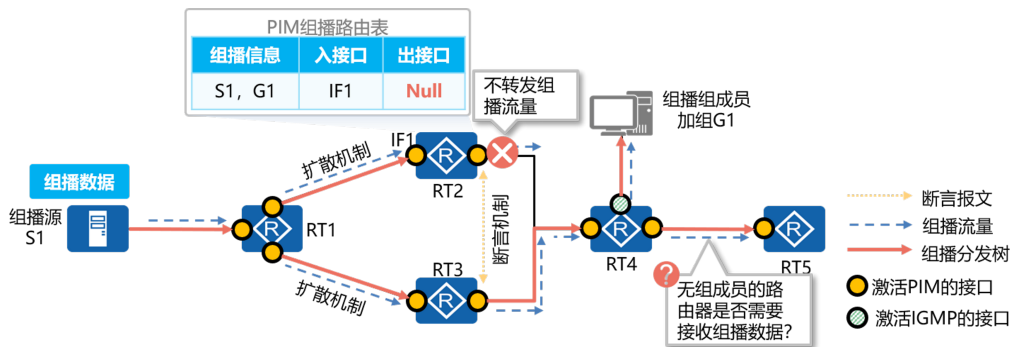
PIM组播路由表

| 组播信息 | 入接口 | 出接口 |
|---|---|---|
| S1，G1 | IF1 | Null |

不转发组播流量

组播组成员加组G1

组播数据

组播源S1

扩散机制

IF1

RT1

RT2

断言机制

RT3

扩散机制

RT4

RT5

无组成员的路由器是否需要接收组播数据?

断言报文

组播流量

组播分发树

激活PIM的接口

激活IGMP的接口